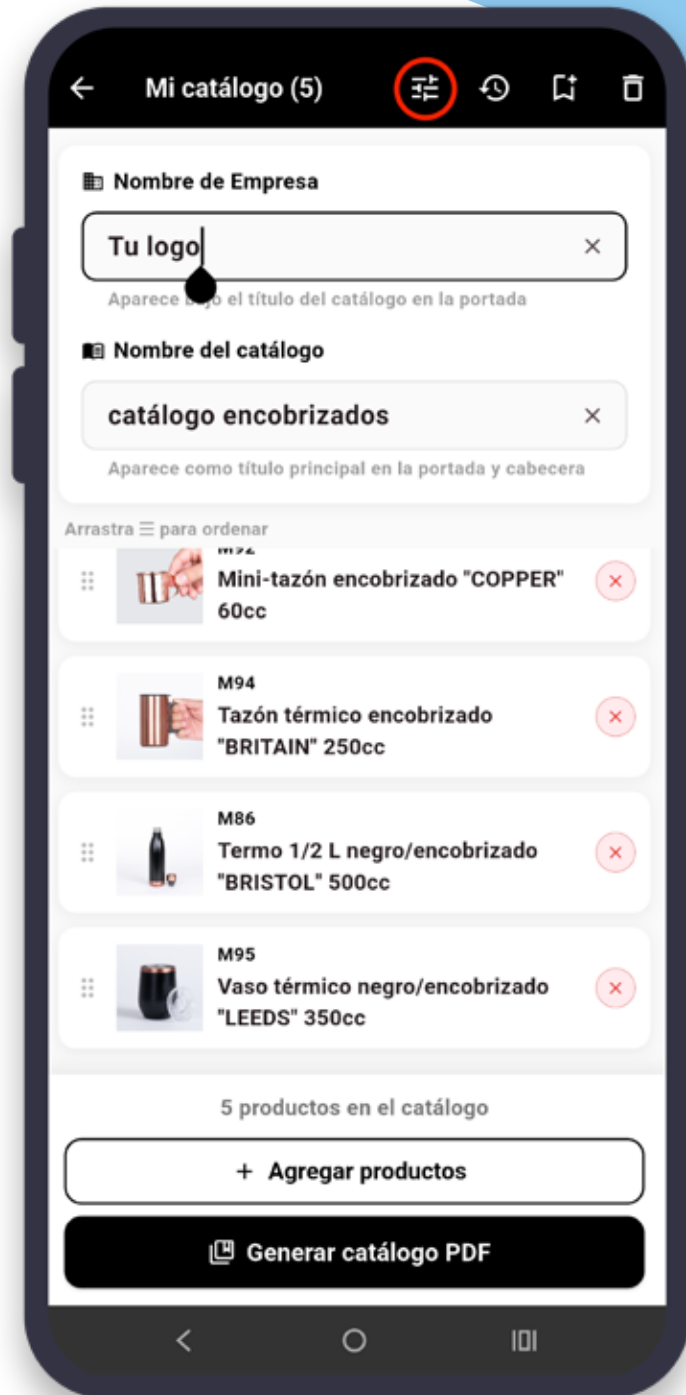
← Mi catálogo (5)

Nombre de Empresa

Tu logo ×

Aparece b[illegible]o el título del catálogo en la portada

Nombre del catálogo

catálogo encobrizados ×

Aparece como título principal en la portada y cabecera

Arrastra ☰ para ordenar

M92
Mini-tazón encobrizado "COPPER" 60cc ×

M94
Tazón térmico encobrizado "BRITAIN" 250cc ×

M86
Termo 1/2 L negro/encobrizado "BRISTOL" 500cc ×

M95
Vaso térmico negro/encobrizado "LEEDS" 350cc ×

5 productos en el catálogo

+ Agregar productos

Generar catálogo PDF